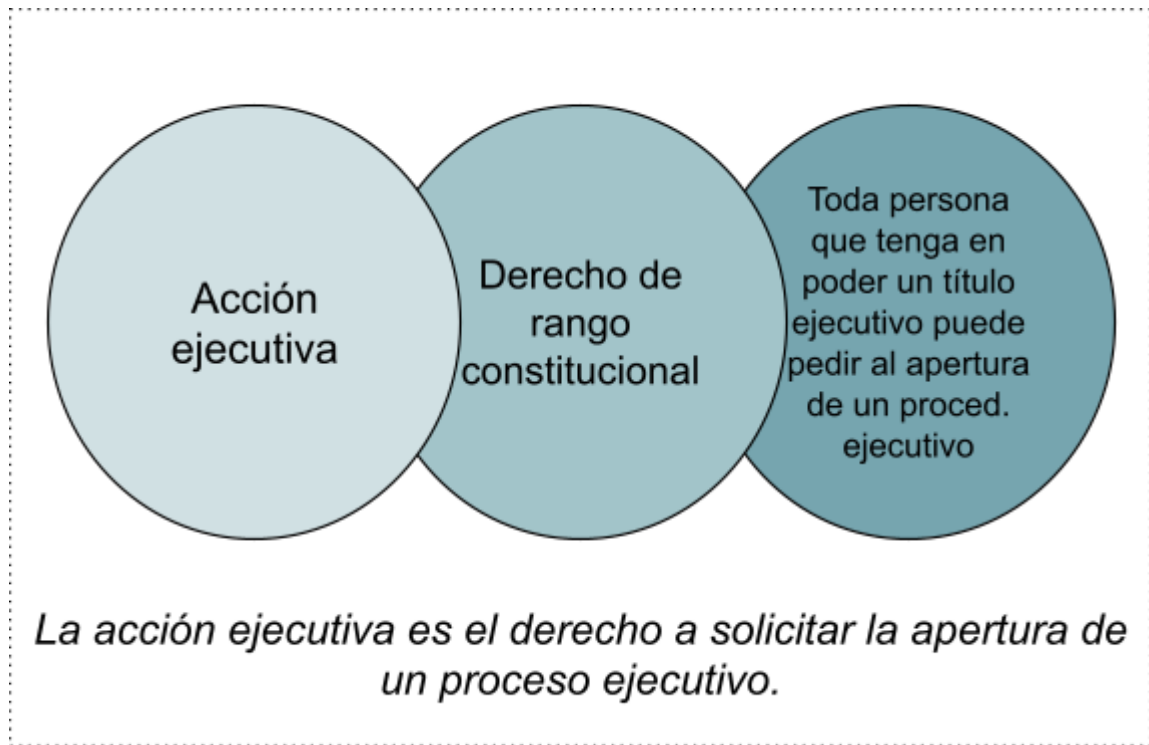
Acción ejecutiva

Derecho de rango constitucional

Toda persona que tenga en poder un título ejecutivo puede pedir al apertura de un proced. ejecutivo

La acción ejecutiva es el derecho a solicitar la apertura de un proceso ejecutivo.